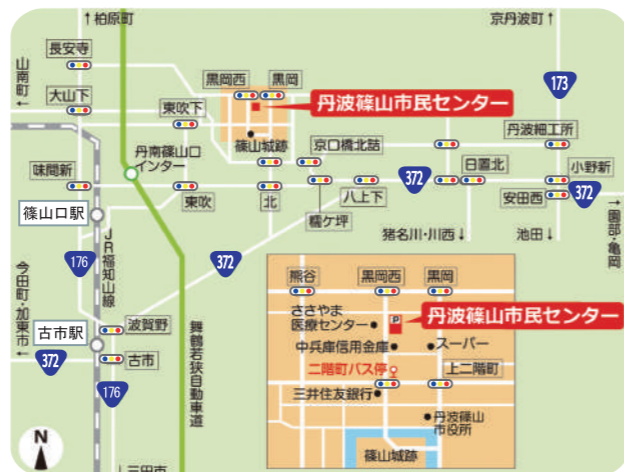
↑柏原町
京丹波町↑
長安寺
山南町←
大山下
173
黒岡西
黒岡
東吹下
丹波篠山市民センター
篠山城跡
丹南篠山口インター
京口橋北詰
丹波細工所
味間新
日置北
小野新
372
安田西
372
東吹
北
八上下
篠山口駅
糯ケ坪
猪名川・川西↓
池田↓
↑園部・亀岡
JR福知山線
176
372
今田町・加東市←
熊谷
黒岡西
黒岡
P
ささやま医療センター
丹波篠山市民センター
中兵庫信用金庫
スーパー
二階町バス停
上二階町
三井住友銀行
丹波篠山市役所
篠山城跡
波賀野
古市駅
古市
372
176
舞鶴若狭自動車道
N
三田市